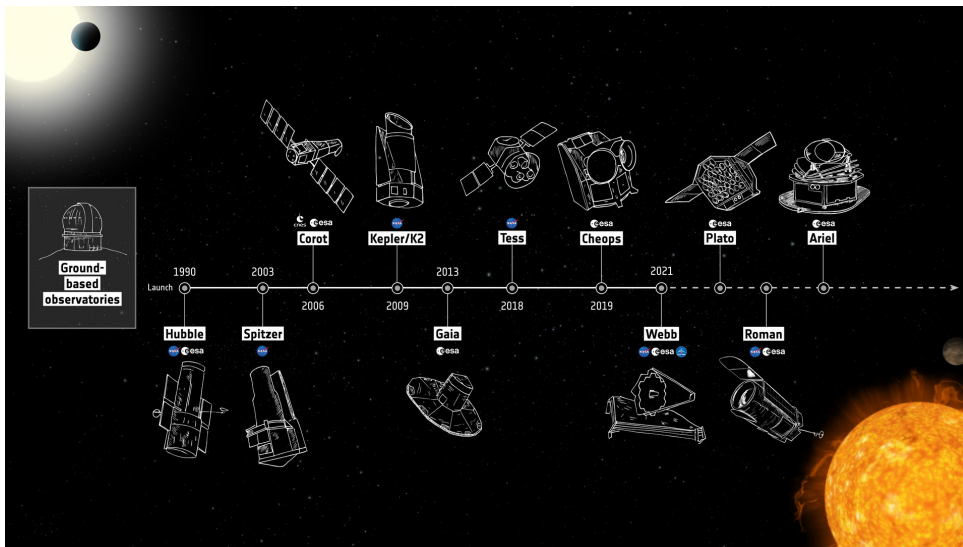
Ground-based observatories

cnes esa
Corot

NASA
Kepler/K2

NASA
Tess

esa
Cheops

esa
Plato

esa
Ariel

1990

2003

2013

2021

Launch

2006

2009

2018

2019

Hubble
NASA esa

Spitzer
NASA

Gaia
esa

Webb
NASA esa CSA

Roman
NASA esa